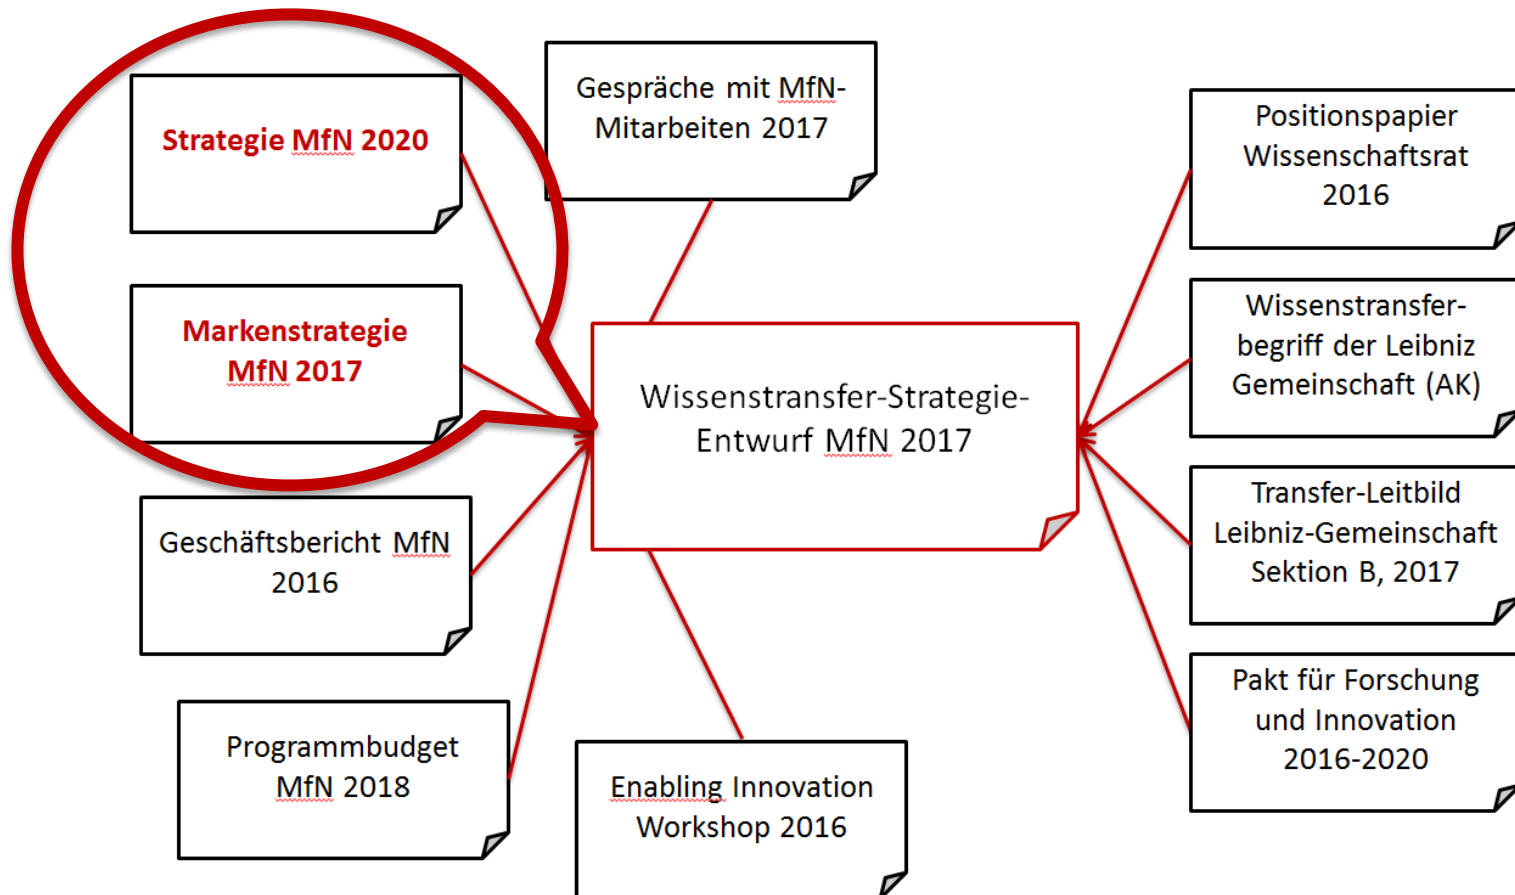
Strategie MfN 2020

Markenstrategie MfN 2017

Geschäftsbericht MfN 2016

Programmbudget MfN 2018

Gespräche mit MfN-Mitarbeiten 2017

Wissenstransfer-Strategie-Entwurf MfN 2017

Enabling Innovation Workshop 2016

Positionspapier Wissenschaftsrat 2016

Wissenstransfer-begriff der Leibniz Gemeinschaft (AK)

Transfer-Leitbild Leibniz-Gemeinschaft Sektion B, 2017

Pakt für Forschung und Innovation 2016-2020